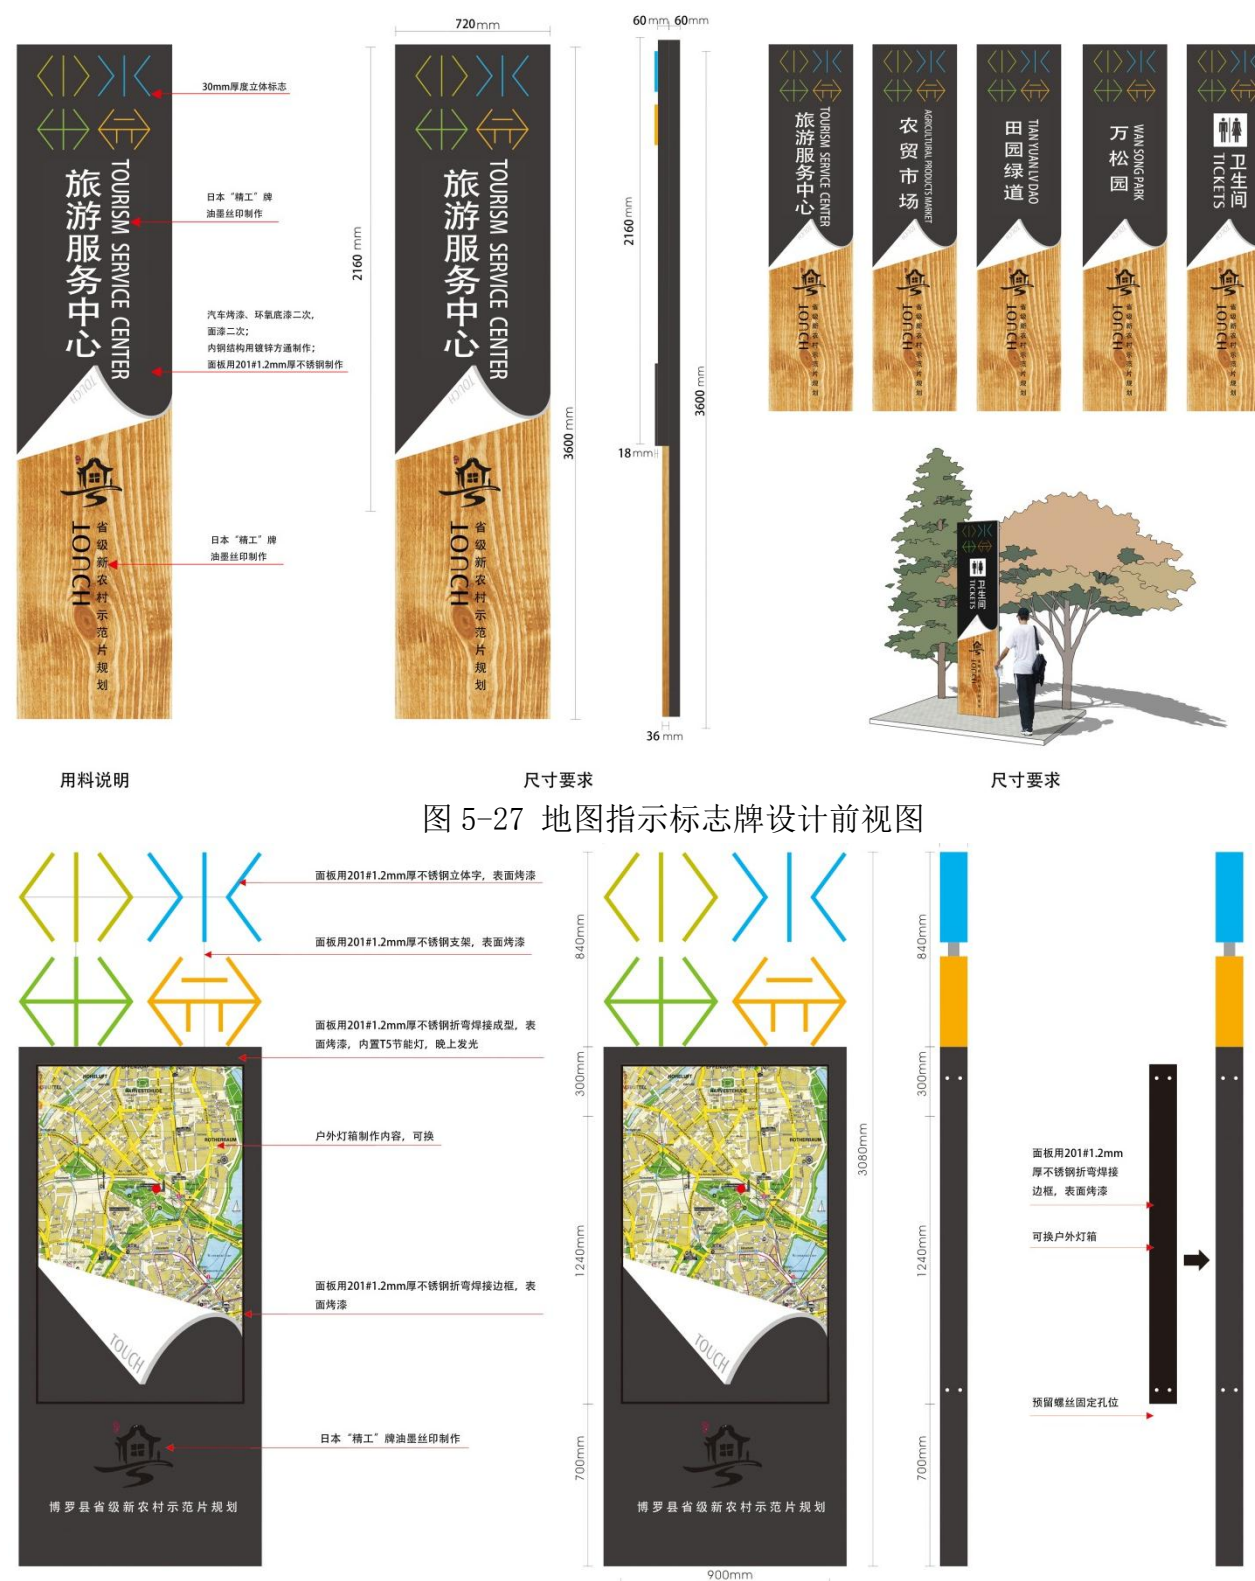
30mm厚度立体标志

旅游服务中心 TOURISM SERVICE CENTER

日本"精工"牌油墨丝印制作

汽车烤漆、环氧底漆二次，面漆二次；内钢结构用镀锌方通制作；面板用201#1.2mm厚不锈钢制作

TOUCH

TOUCH 省级新农村示范片规划

日本"精工"牌油墨丝印制作

2160 mm

720mm

旅游服务中心 TOURISM SERVICE CENTER

TOUCH

TOUCH 省级新农村示范片规划

3600 mm

60mm 60mm

2160mm

18mm

3600 mm

36 mm

旅游服务中心 TOURISM SERVICE CENTER

农贸市场 AGRICULTURAL PRODUCTS MARKET

田园绿道 TIAN YUAN LV DAO

万松园 WAN SONG PARK

卫生间 TICKETS

TOUCH 省级新农村示范片规划

卫生间 TICKETS

用料说明

尺寸要求

尺寸要求

图 5-27 地图指示标志牌设计前视图

面板用201#1.2mm厚不锈钢立体字，表面烤漆

面板用201#1.2mm厚不锈钢支架，表面烤漆

面板用201#1.2mm厚不锈钢折弯焊接成型，表面烤漆，内置T5节能灯，晚上发光

户外灯箱制作内容，可换

面板用201#1.2mm厚不锈钢折弯焊接边框，表面烤漆

TOUCH

日本"精工"牌油墨丝印制作

博罗县省级新农村示范片规划

840mm

300mm

1240mm

700mm

3080mm

TOUCH

博罗县省级新农村示范片规划

900mm

840mm

300mm

1240mm

700mm

面板用201#1.2mm厚不锈钢折弯焊接边框，表面烤漆

可换户外灯箱

预留螺丝固定孔位